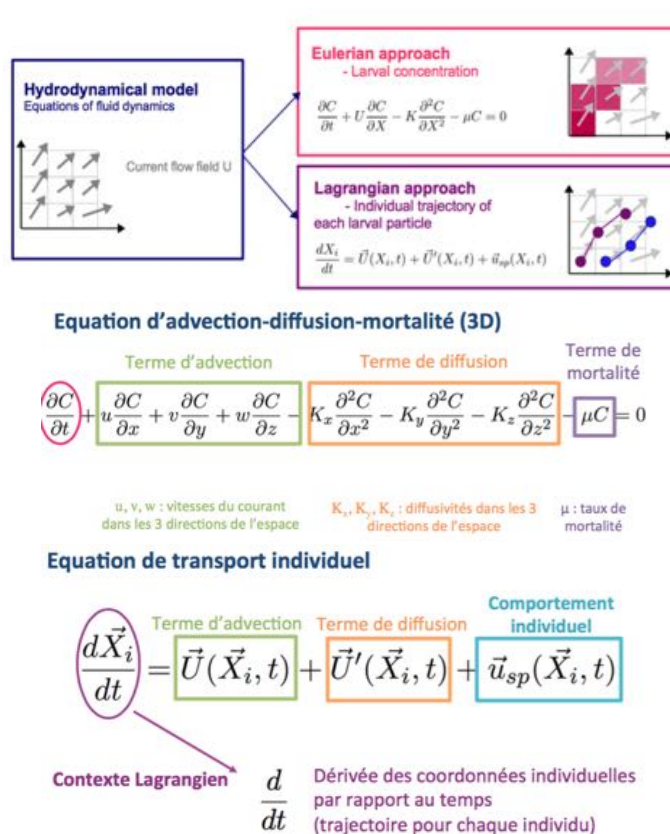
Hydrodynamical model
Equations of fluid dynamics

Current flow field U

Eulerian approach
- Larval concentration

$\frac{\partial C}{\partial t} + U\frac{\partial C}{\partial X} - K\frac{\partial^2 C}{\partial X^2} - \mu C = 0$

Lagrangian approach
- Individual trajectory of each larval particle

$\frac{dX_i}{dt} = \vec{U}(X_i, t) + \vec{U}'(X_i, t) + \vec{u}_{sp}(X_i, t)$

Equation d'advection-diffusion-mortalité (3D)

Terme d'advection
Terme de diffusion
Terme de mortalité

$\frac{\partial C}{\partial t} + u\frac{\partial C}{\partial x} + v\frac{\partial C}{\partial y} + w\frac{\partial C}{\partial z} - K_x\frac{\partial^2 C}{\partial x^2} - K_y\frac{\partial^2 C}{\partial y^2} - K_z\frac{\partial^2 C}{\partial z^2} - \mu C = 0$

u, v, w : vitesses du courant dans les 3 directions de l'espace

$K_x, K_y, K_z$ : diffusivités dans les 3 directions de l'espace

μ : taux de mortalité

Equation de transport individuel

Terme d'advection
Terme de diffusion
Comportement individuel

$\frac{d\vec{X}_i}{dt} = \vec{U}(\vec{X}_i, t) + \vec{U}'(\vec{X}_i, t) + \vec{u}_{sp}(\vec{X}_i, t)$

Contexte Lagrangien

$\frac{d}{dt}$

Dérivée des coordonnées individuelles par rapport au temps (trajectoire pour chaque individu)